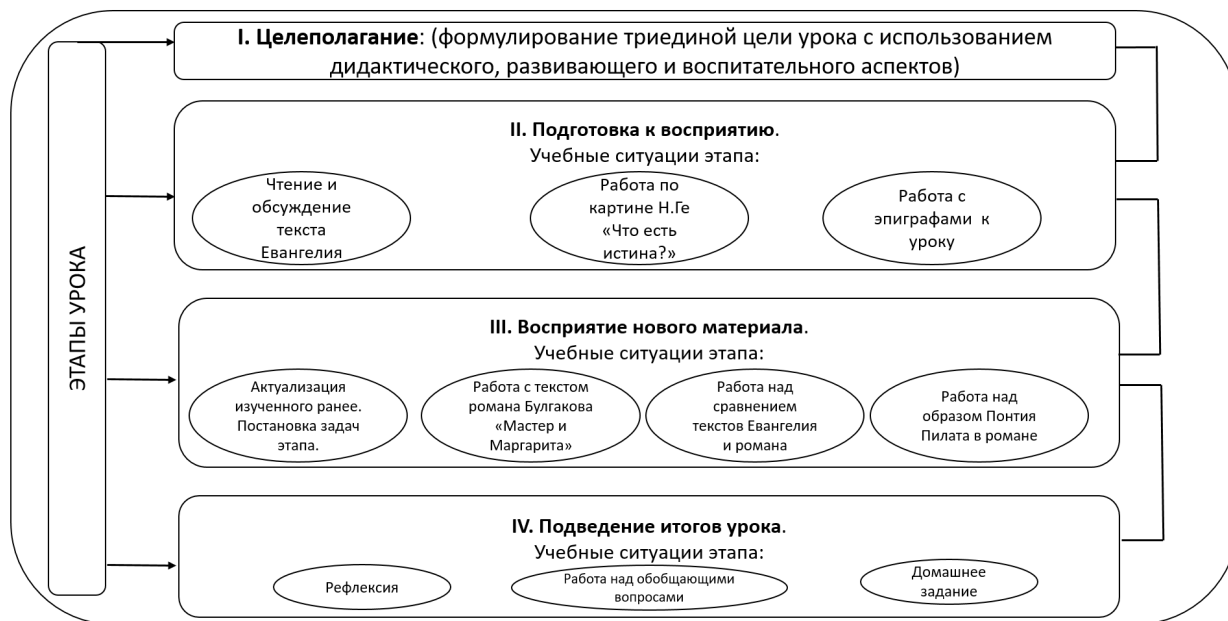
ЭТАПЫ УРОКА

I. Целеполагание: (формулирование триединой цели урока с использованием дидактического, развивающего и воспитательного аспектов)

II. Подготовка к восприятию.
Учебные ситуации этапа:

Чтение и обсуждение текста Евангелия

Работа по картине Н.Ге «Что есть истина?»

Работа с эпиграфами к уроку

III. Восприятие нового материала.
Учебные ситуации этапа:

Актуализация изученного ранее. Постановка задач этапа.

Работа с текстом романа Булгакова «Мастер и Маргарита»

Работа над сравнением текстов Евангелия и романа

Работа над образом Понтия Пилата в романе

IV. Подведение итогов урока.
Учебные ситуации этапа:

Рефлексия

Работа над обобщающими вопросами

Домашнее задание